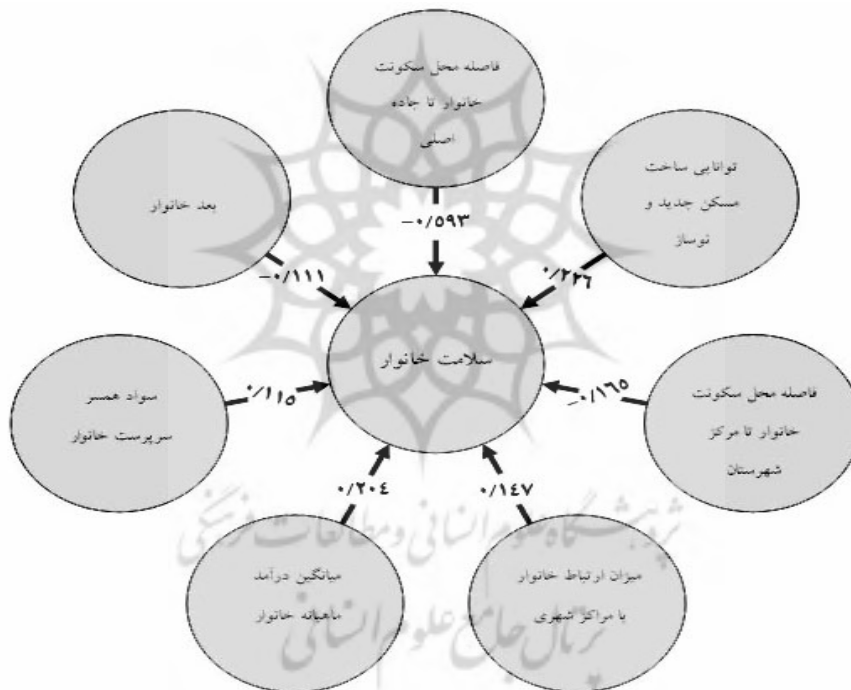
فاصله محل سکونت خانوار تا جاده اصلی

-۰/۵۹۳

بعد خانوار

-۰/۱۱۱

توانایی ساخت مسکن جدید و نوساز

۰/۲۲۶

سلامت خانوار

سواد همسر سرپرست خانوار

۰/۱۱۵

فاصله محل سکونت خانوار تا مرکز شهرستان

-۰/۱۶۵

۰/۲۰۴

۰/۱۴۷

میانگین درآمد ماهیانه خانوار

میزان ارتباط خانوار با مراکز شهری

پژوهشگاه علوم انسانی و مطالعات فرهنگی
پرتال جامع علوم انسانی